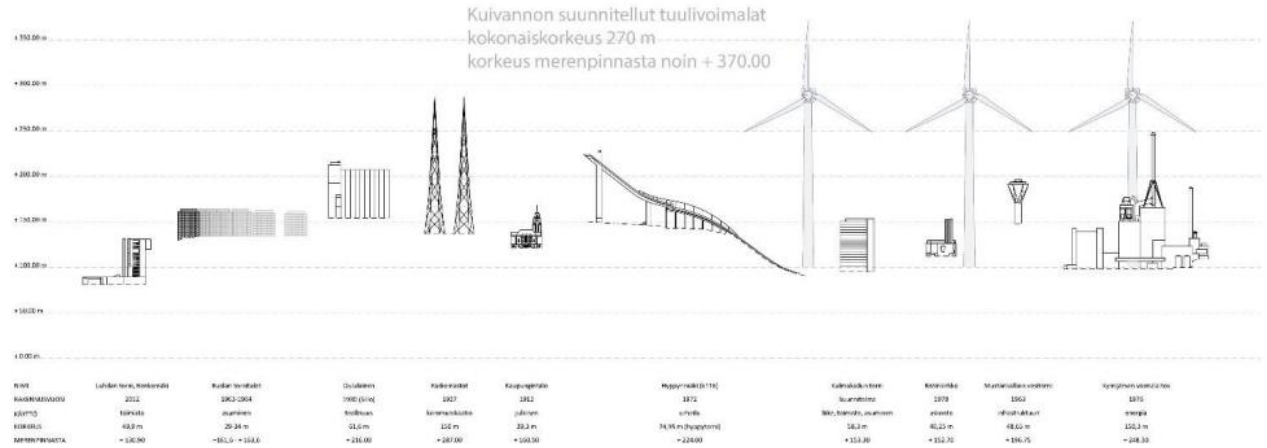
Kuivannon suunnitellut tuulivoimalat
kokonaiskorkeus 270 m
korkeus merenpinnasta noin + 370.00

+ 350.00 m

+ 300.00 m

+ 250.00 m

+ 200.00 m

+ 150.00 m

+ 100.00 m

+ 50.00 m

+ 0.00 m

| NIMI | Lahden torni, Renkomäki | Radan tornitalot | Ovulaimen | Radiomastot | Kaupungintalo | Hyppyrimäki (K116) | Kalmakadun torni | Kerrostalo | Mustamullan vesitorni | Kymijoen voimalaitos |
|---|---|---|---|---|---|---|---|---|---|---|
| RAKENNUSVUOSI | 2012 | 1963-1964 | 1930 (Siilo) | 1927 | 1912 | 1972 | Suunnitteilla | 1978 | 1963 | 1976 |
| KÄYTTÖ | toimisto | asuminen | teollisuus | tietoliikenne | julkinen | urheilu | liike, toimisto, asuminen | asuinto | rakennelmat | energia |
| KORKEUS | 49,9 m | 29-34 m | 51,6 m | 150 m | 39,3 m | 74,95 m (hyppytorni) | 58,3 m | 40,25 m | 48,65 m | 150,3 m |
| MERENPINNASTA | + 130.90 | +151,6 - +153,6 | + 216.00 | + 287.00 | + 160.50 | + 224.00 | + 153.30 | + 152.70 | + 196.75 | + 248.30 |